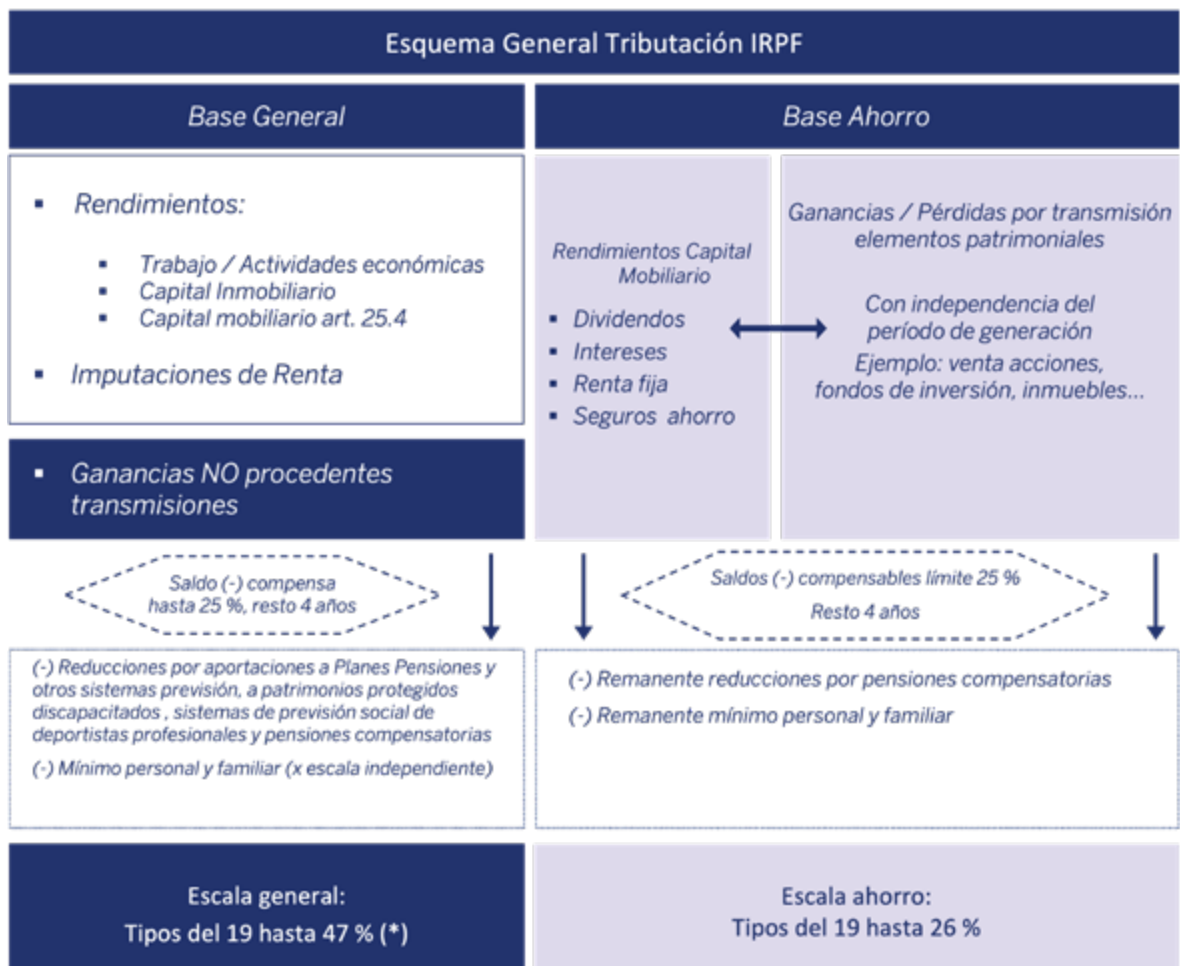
Esquema General Tributación IRPF

Base General

Base Ahorro

▪ Rendimientos:

▪ Trabajo / Actividades económicas
▪ Capital Inmobiliario
▪ Capital mobiliario art. 25.4

▪ Imputaciones de Renta

▪ Ganancias NO procedentes transmisiones

Rendimientos Capital Mobiliario

▪ Dividendos
▪ Intereses
▪ Renta fija
▪ Seguros ahorro

Ganancias / Pérdidas por transmisión elementos patrimoniales

Con independencia del período de generación

Ejemplo: venta acciones, fondos de inversión, inmuebles…

Saldo (-) compensa hasta 25 %, resto 4 años

Saldos (-) compensables límite 25 %

Resto 4 años

(-) Reducciones por aportaciones a Planes Pensiones y otros sistemas previsión, a patrimonios protegidos discapacitados , sistemas de previsión social de deportistas profesionales y pensiones compensatorias

(-) Mínimo personal y familiar (x escala independiente)

(-) Remanente reducciones por pensiones compensatorias

(-) Remanente mínimo personal y familiar

Escala general:
Tipos del 19 hasta 47 % (*)

Escala ahorro:
Tipos del 19 hasta 26 %